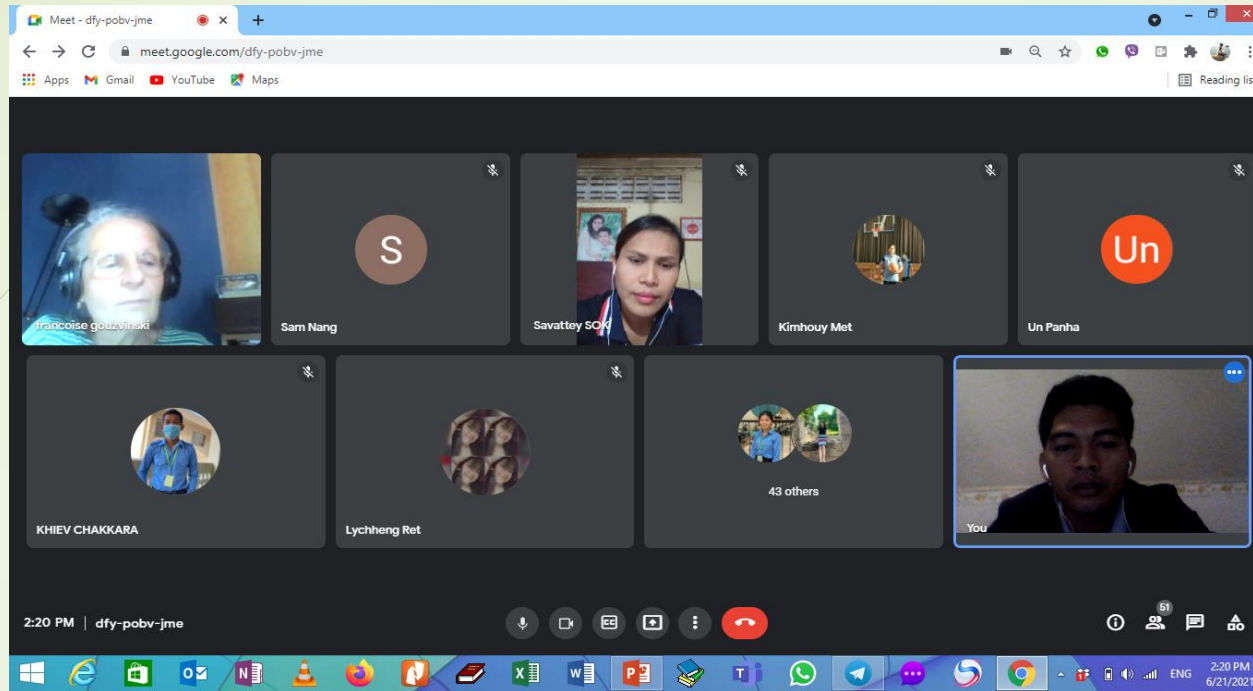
Meet - dfy-pobv-jme

meet.google.com/dfy-pobv-jme

Apps Gmail YouTube Maps

Reading lis

francoise gouzvinski

S

Sam Nang

Savattey SOK

Kimhouy Met

Un

Un Panha

KHIEV CHAKKARA

Lychheng Ret

43 others

You

2:20 PM | dfy-pobv-jme

51

ENG

2:20 PM
6/21/202